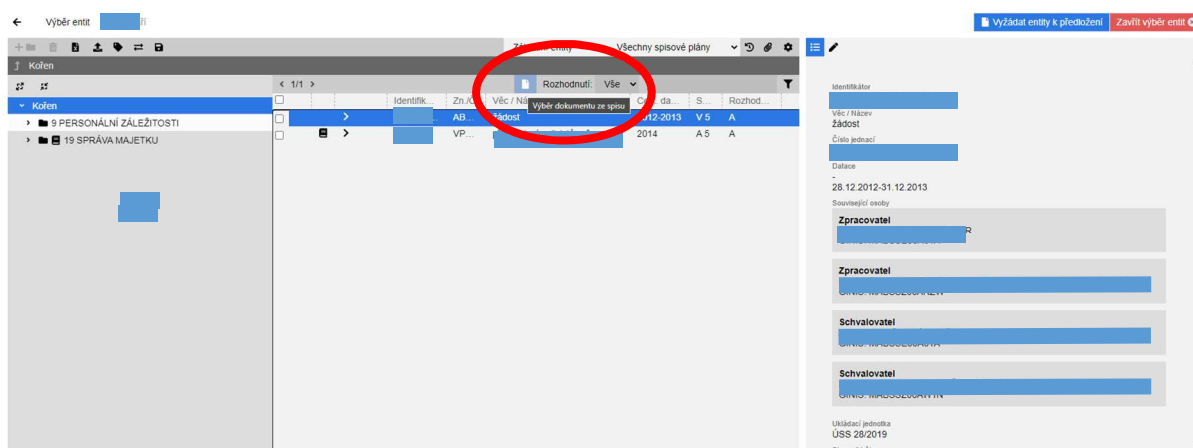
Výběr entit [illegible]

Vyžádat entity k předložení
Zavřít výběr entit

Všechny spisové plány

Kořen

< 1/1 >
Rozhodnutí: Vše
Výběr dokumentu ze spisu

| | | | Identifik... | Zn./Č... | Věc / Ná... | Č... da... | S... | Rozhod... |
|---|---|---|---|---|---|---|---|---|
| | | > | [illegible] | AB... | žádost | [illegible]12-2013 | V 5 | A |
| | | > | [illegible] | VP... | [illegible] | 2014 | A 5 | A |

Kořen
9 PERSONÁLNÍ ZÁLEŽITOSTI
19 SPRÁVA MAJETKU

Identifikátor

Věc / Název
žádost

Číslo jednací

Datace
-
28.12.2012-31.12.2013

Související osoby

Zpracovatel
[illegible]

Zpracovatel
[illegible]

Schvalovatel
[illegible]

Schvalovatel
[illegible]

Ukládací jednotka
ÚSS 28/2019